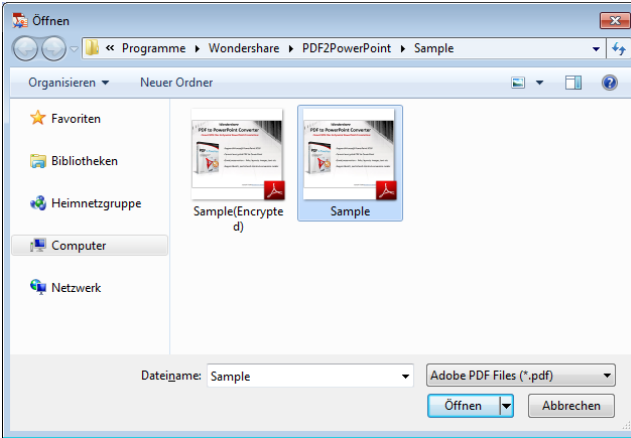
Öffnen

« Programme ▸ Wondershare ▸ PDF2PowerPoint ▸ Sample

Organisieren ▾ Neuer Ordner

Favoriten

Bibliotheken

Heimnetzgruppe

Computer

Netzwerk

Wondershare
PDF to PowerPoint Converter

Sample(Encrypted)

Wondershare
PDF to PowerPoint Converter

Sample

Dateiname: Sample

Adobe PDF Files (*.pdf)

Öffnen

Abbrechen